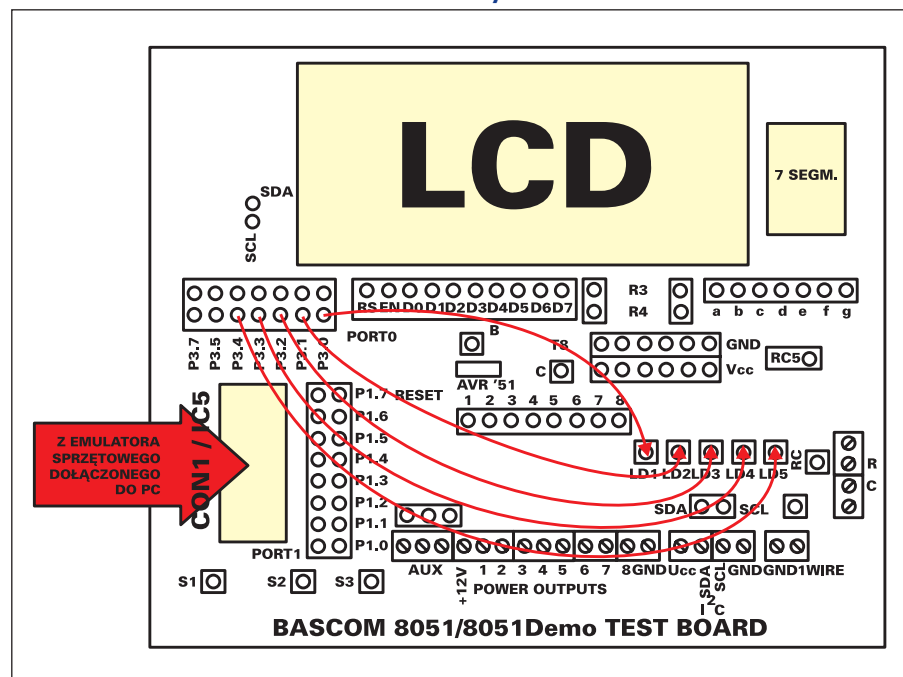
LCD

7 SEGM.

SDA
SCL

RSEND0D1D2D3D4D5D6D7
PORT0
R3
R4
a b c d e f g
B
T8
C
GND
Vcc
RC5
AVR '51
P3.7 P3.5 P3.4 P3.3 P3.2 P3.1 P3.0
CON1 / IC5
Z EMULATORA SPRZĘTOWEGO DOŁĄCZONEGO DO PC
P1.7 RESET
P1.6
P1.5
P1.4
P1.3
P1.2
P1.1
P1.0
PORT1
1 2 3 4 5 6 7 8
LD1 LD2 LD3 LD4 LD5
RC
R
C
SDA SCL
AUX
+12V
1 2 3 4 5 6 7 8 GND
POWER OUTPUTS
Ucc
SDA SCL
$I^2C$
GND GND 1WIRE
S1 S2 S3
BASCOM 8051/8051Demo TEST BOARD